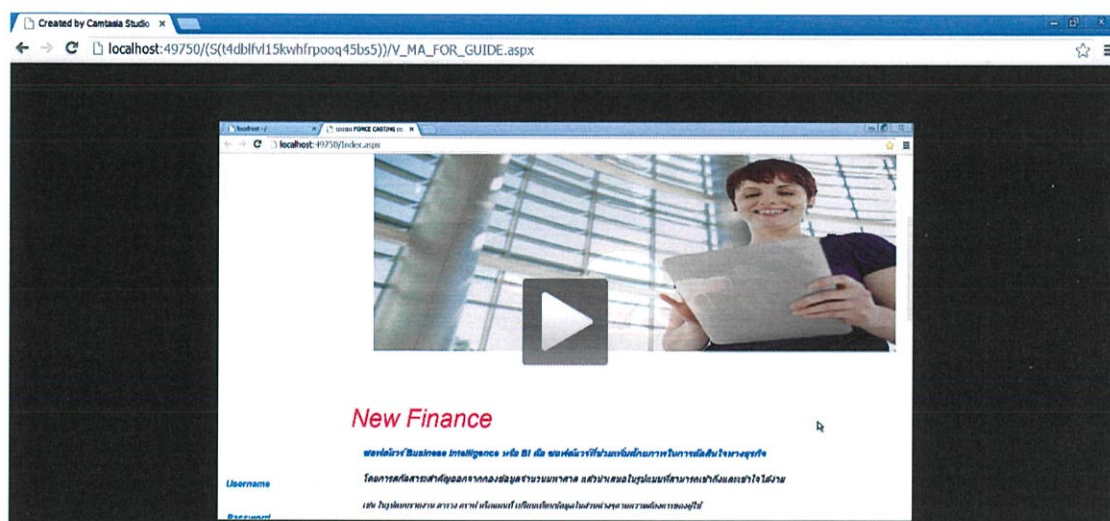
Created by Camtasia Studio ×

localhost:49750/(S(t4dblfvl15kwhfrpooq45bs5))/V_MA_FOR_GUIDE.aspx

localhost:49750/Index.aspx

New Finance

ซอฟต์แวร์ Business Intelligence หรือ BI คือ ซอฟต์แวร์ที่ช่วยเพิ่มศักยภาพในการตัดสินใจทางธุรกิจ

โดยการคัดสาระสำคัญออกจากกองข้อมูลจำนวนมหาศาล แล้วนำเสนอในรูปแบบที่สามารถเข้าถึงและเข้าใจได้ง่าย

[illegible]

Username

Password